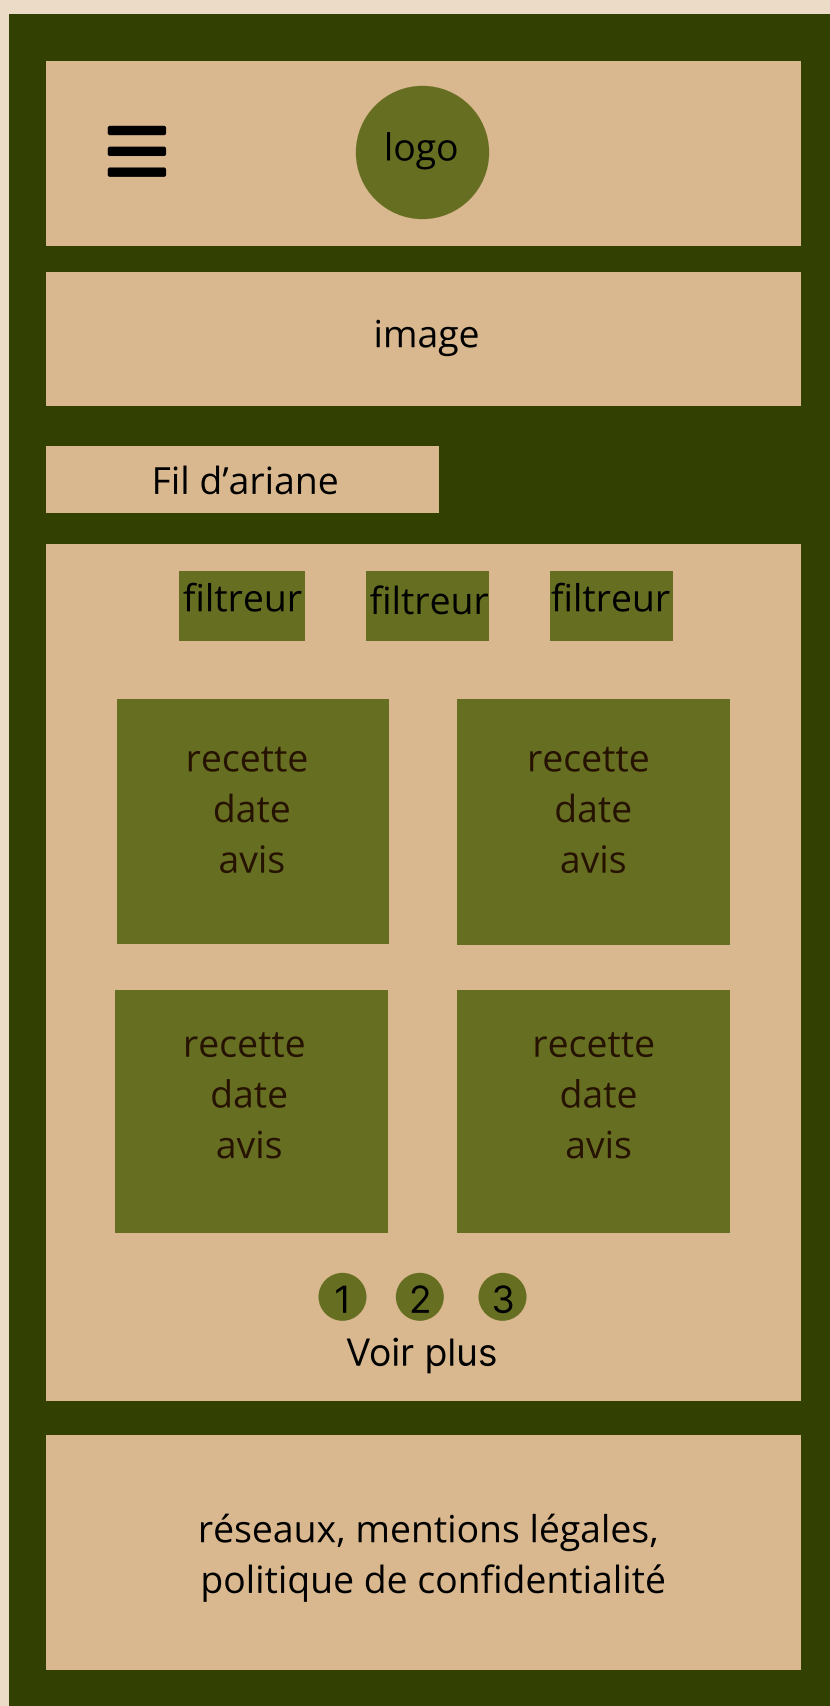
logo

image

Fil d’ariane

filtreur filtreur filtreur

recette
date
avis

recette
date
avis

recette
date
avis

recette
date
avis

1 2 3

Voir plus

réseaux, mentions légales,
politique de confidentialité